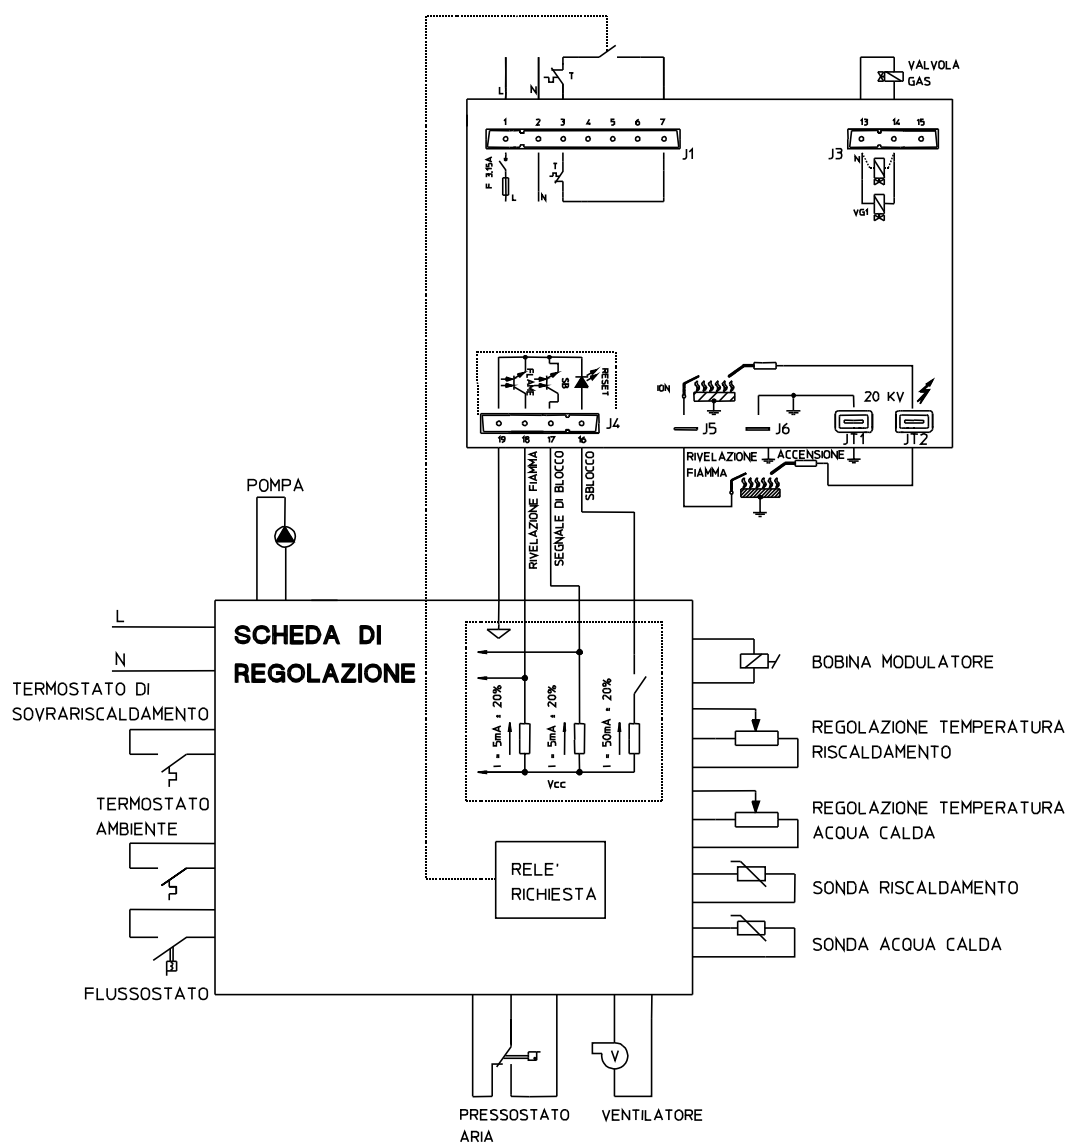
L N T
VALVOLA GAS
1 2 3 4 5 6 7
J1
F 3.15A
L
N
T
13 14 15
J3
N
VG1
FLAME
SB
RESET
19 18 17 16
J4
ION
J5
J6
20 KV
JT1
JT2
RIVELAZIONE FIAMMA
ACCENSIONE
RIVELAZIONE FIAMMA
SEGNALE DI BLOCCO
SBLOCCO
POMPA
L
N
SCHEDA DI REGOLAZIONE
TERMOSTATO DI SOVRARISCALDAMENTO
TERMOSTATO AMBIENTE
FLUSSOSTATO
I = 5mA ± 20%
I = 5mA ± 20%
I = 50mA ± 20%
Vcc
RELE' RICHIESTA
BOBINA MODULATORE
REGOLAZIONE TEMPERATURA RISCALDAMENTO
REGOLAZIONE TEMPERATURA ACQUA CALDA
SONDA RISCALDAMENTO
SONDA ACQUA CALDA
V
PRESSOSTATO ARIA
VENTILATORE